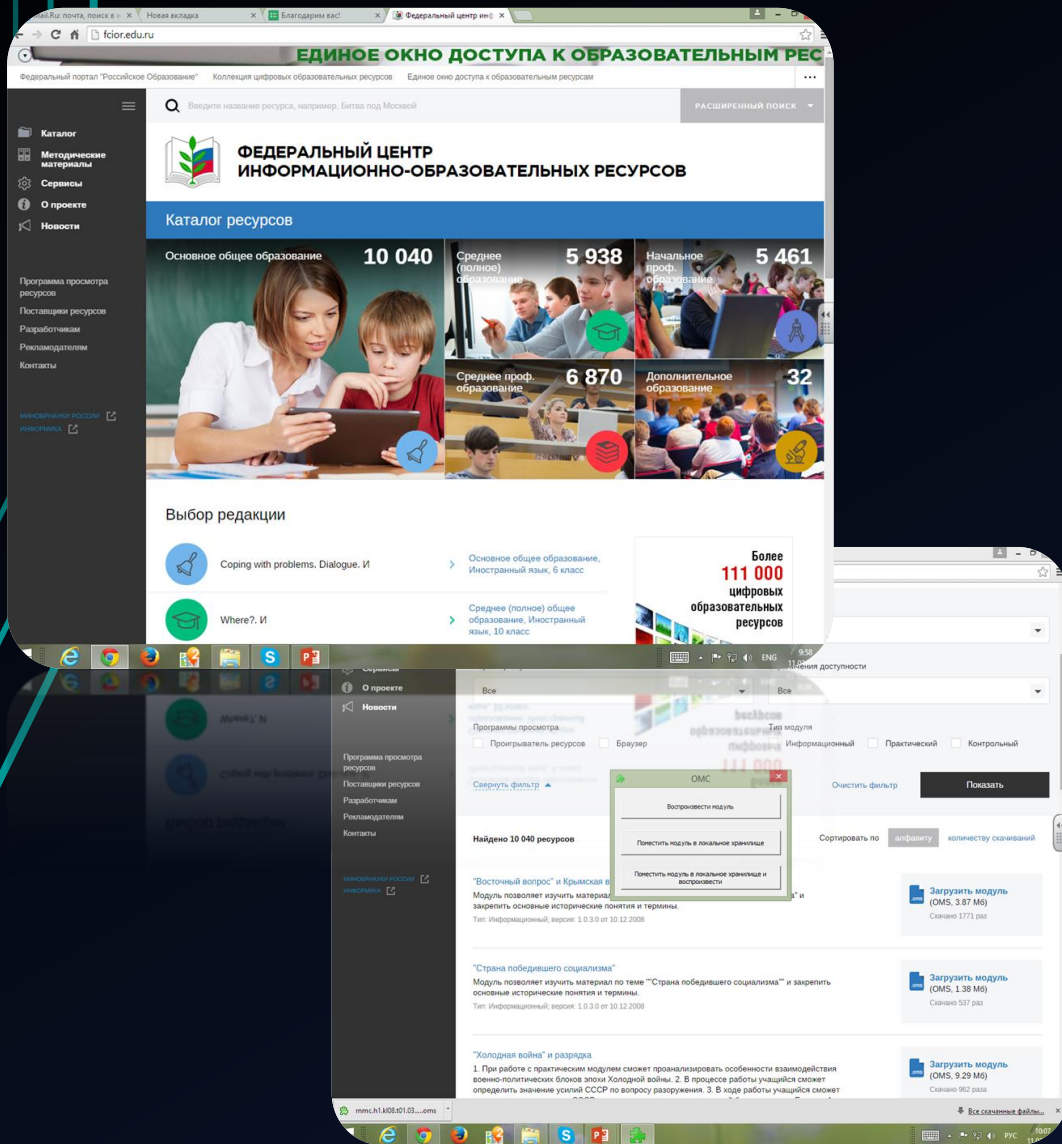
ail.Ru: почта, поиск в и ×
Новая вкладка ×
Благодарим вас! ×
Федеральный центр инф ×

fcior.edu.ru

ЕДИНОЕ ОКНО ДОСТУПА К ОБРАЗОВАТЕЛЬНЫМ РЕС

Федеральный портал "Российское Образование"
Коллекция цифровых образовательных ресурсов
Единое окно доступа к образовательным ресурсам

Введите название ресурса, например, Битва под Москвой
РАСШИРЕННЫЙ ПОИСК

Каталог
Методические материалы
Сервисы
О проекте
Новости

Программа просмотра ресурсов
Поставщики ресурсов
Разработчикам
Рекламодателям
Контакты

МИНОБРНАУКИ РОССИИ
ИНФОРМИКА

ФЕДЕРАЛЬНЫЙ ЦЕНТР ИНФОРМАЦИОННО-ОБРАЗОВАТЕЛЬНЫХ РЕСУРСОВ

Каталог ресурсов

Основное общее образование 10 040
Среднее (полное) образование 5 938
Начальное проф. образование 5 461
Среднее проф. образование 6 870
Дополнительное образование 32

Выбор редакции

Coping with problems. Dialogue. И
Основное общее образование, Иностранный язык, 6 класс

Where?. И
Среднее (полное) общее образование, Иностранный язык, 10 класс

Более 111 000 цифровых образовательных ресурсов

ENG 9:58

О проекте
Новости

Программа просмотра ресурсов
Поставщики ресурсов
Разработчикам
Рекламодателям
Контакты

МИНОБРНАУКИ РОССИИ
ИНФОРМИКА

ения доступности
Все
Все
Программы просмотра
Тип модуля
Проигрыватель ресурсов
Браузер
Информационный
Практический
Контрольный
Свернуть фильтр
Очистить фильтр
Показать

OMC
Воспроизвести модуль
Поместить модуль в локальное хранилище
Поместить модуль в локальное хранилище и воспроизвести

Найдено 10 040 ресурсов
Сортировать по алфавиту количеству скачиваний

"Восточный вопрос" и Крымская в
Модуль позволяет изучить материал " и закрепить основные исторические понятия и термины.
Тип: Информационный; версия: 1.0.3.0 от 10.12.2008
Загрузить модуль (OMS, 3.87 Мб)
Скачано 1771 раз

"Страна победившего социализма"
Модуль позволяет изучить материал по теме ""Страна победившего социализма"" и закрепить основные исторические понятия и термины.
Тип: Информационный; версия: 1.0.3.0 от 10.12.2008
Загрузить модуль (OMS, 1.38 Мб)
Скачано 537 раз

"Холодная война" и разрядка
1. При работе с практическим модулем сможет проанализировать особенности взаимодействия военно-политических блоков эпохи Холодной войны. 2. В процессе работы учащийся сможет определить значение усилий СССР по вопросу разоружения. 3. В ходе работы учащийся сможет
Загрузить модуль (OMS, 9.29 Мб)
Скачано 962 раза

mmc.h1.kl08.t01.03....oms
Все скачанные файлы...
РУС 10:07